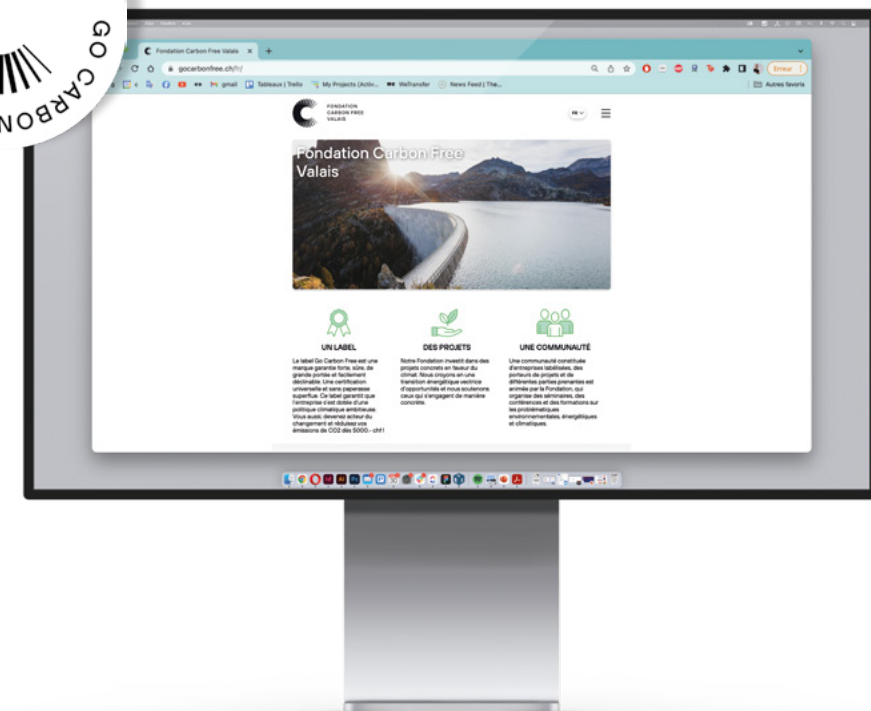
GO CARBON

Fondation Carbon Free Valais

gocarbonfree.ch/fr/

gmail Tableaux | Trello My Projects (Activ... WeTransfer News Feed | The...

Autres favoris

Erreur

FONDATION CARBON FREE VALAIS

FR

Fondation Carbon Free Valais

UN LABEL

Le label Go Carbon Free est une marque garantie forte, sûre, de grande portée et facilement déclinable. Une certification universelle et sans paperasse superflue. Ce label garantit que l'entreprise s'est dotée d'une politique climatique ambitieuse. Vous aussi, devenez acteur du changement et réduisez vos émissions de CO2 dès 5000.- chf!

DES PROJETS

Notre Fondation investit dans des projets concrets en faveur du climat. Nous croyons en une transition énergétique vectrice d'opportunités et nous soutenons ceux qui s'engagent de manière concrète.

UNE COMMUNAUTÉ

Une communauté constituée d'entreprises labélisées, des porteurs de projets et de différentes parties prenantes est animée par la Fondation, qui organise des séminaires, des conférences et des formations sur les problématiques environnementales, énergétiques et climatiques.